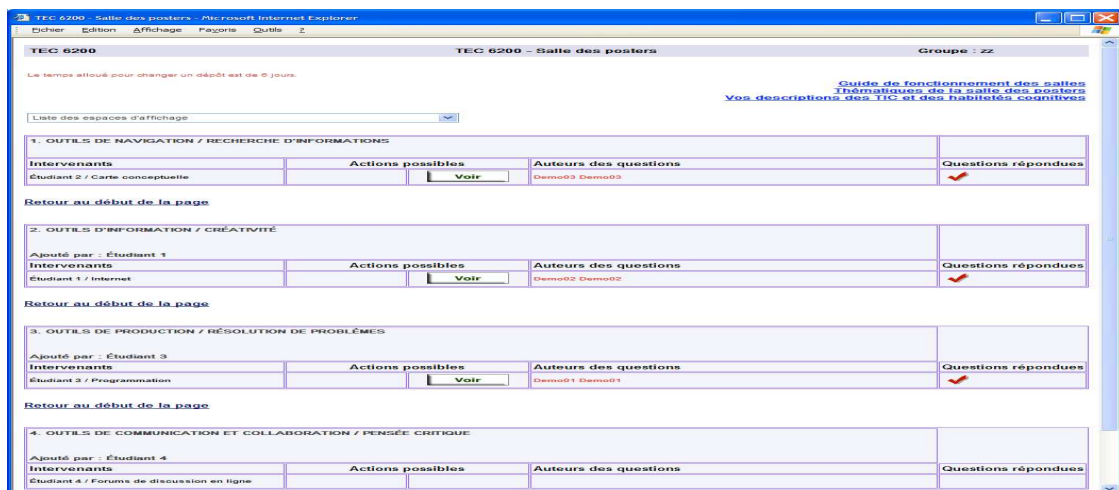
TEC 6200 - Salle des posters - Microsoft Internet Explorer

Fichier Edition Affichage Favoris Outils ?

TEC 6200 | TEC 6200 – Salle des posters | Groupe : zz

Le temps alloué pour changer un dépôt est de 6 jours.

Guide de fonctionnement des salles
Thématiques de la salle des posters
Vos descriptions des TIC et des habiletés cognitives

Liste des espaces d'affichage

1. OUTILS DE NAVIGATION / RECHERCHE D'INFORMATIONS

| Intervenants | Actions possibles | | Auteurs des questions | Questions répondues |
|---|---|---|---|---|
| Étudiant 2 / Carte conceptuelle | | Voir | Demo03 Demo03 | ✔ |

Retour au début de la page

2. OUTILS D'INFORMATION / CRÉATIVITÉ

Ajouté par : Étudiant 1

| Intervenants | Actions possibles | | Auteurs des questions | Questions répondues |
|---|---|---|---|---|
| Étudiant 1 / Internet | | Voir | Demo02 Demo02 | ✔ |

Retour au début de la page

3. OUTILS DE PRODUCTION / RÉSOLUTION DE PROBLÈMES

Ajouté par : Étudiant 3

| Intervenants | Actions possibles | | Auteurs des questions | Questions répondues |
|---|---|---|---|---|
| Étudiant 3 / Programmation | | Voir | Demo01 Demo01 | ✔ |

Retour au début de la page

4. OUTILS DE COMMUNICATION ET COLLABORATION / PENSÉE CRITIQUE

Ajouté par : Étudiant 4

| Intervenants | Actions possibles | | Auteurs des questions | Questions répondues |
|---|---|---|---|---|
| Étudiant 4 / Forums de discussion en ligne | | | | |